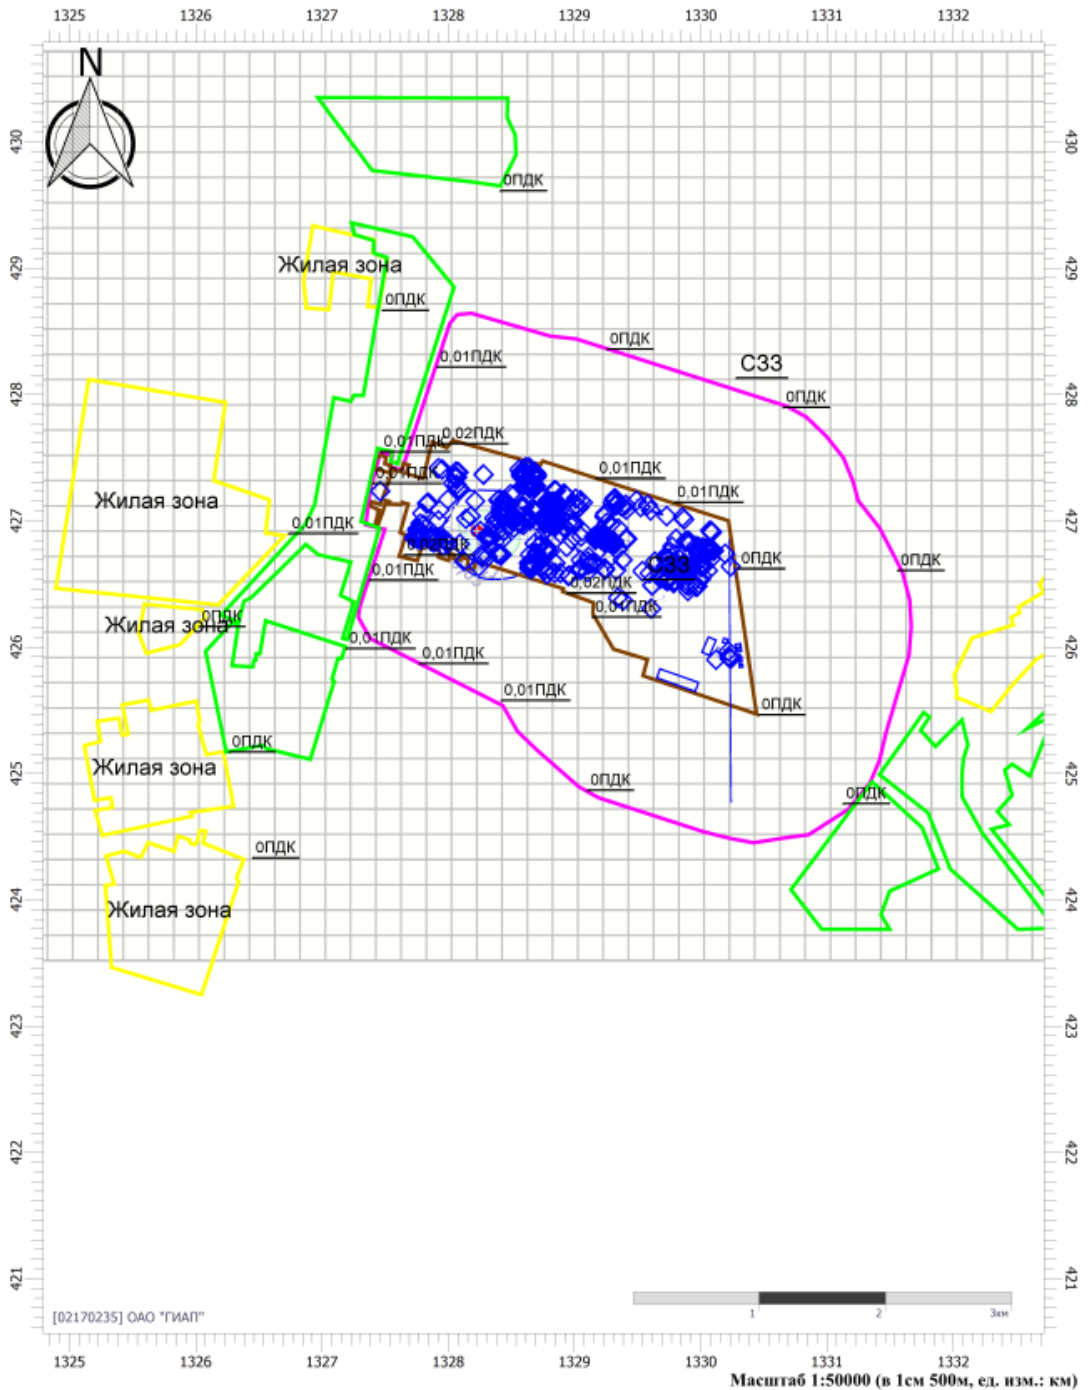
1325 1326 1327 1328 1329 1330 1331 1332

N

430 429 428 427 426 425 424 423 422 421

0ПДК

Жилая зона

0ПДК

0ПДК

0,01ПДК

СЗЗ

0ПДК

0,01ПДК 0,02ПДК

0,01ПДК

0,01ПДК

0,01ПДК

Жилая зона

0,01ПДК

0,02ПДК

0ПДК

0,01ПДК

СЗЗ

0ПДК

0,02ПДК

0,01ПДК

Жилая зона

0ПДК

0,01ПДК

0,01ПДК

0,01ПДК

0ПДК

0ПДК

Жилая зона

0ПДК

0ПДК

0ПДК

Жилая зона

430 429 428 427 426 425 424 423 422 421

[02170235] ОАО "ГИАП"

1 2 3км

1325 1326 1327 1328 1329 1330 1331 1332

Масштаб 1:50000 (в 1см 500м, ед. изм.: км)